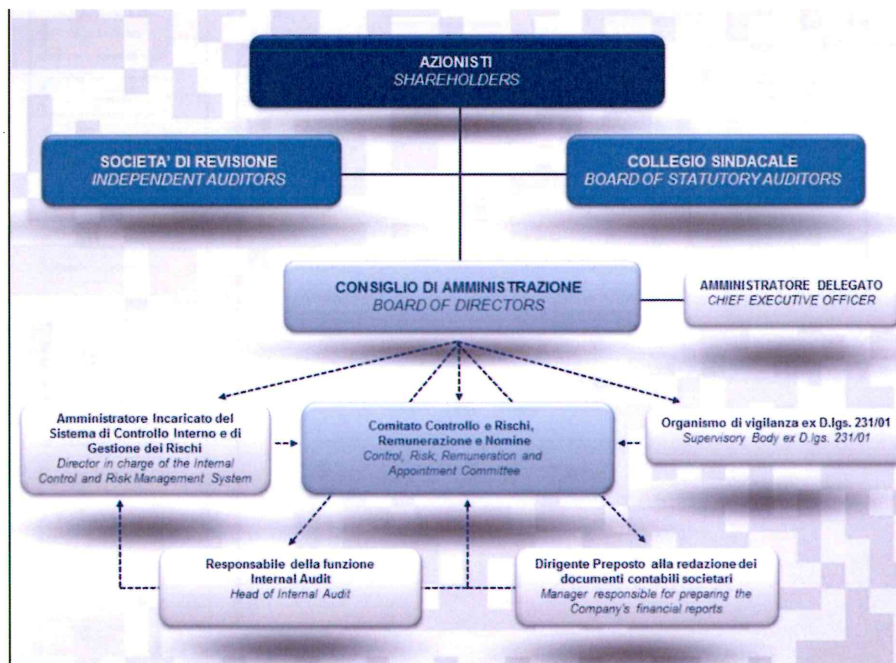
AZIONISTI
SHAREHOLDERS

SOCIETA' DI REVISIONE
INDEPENDENT AUDITORS

COLLEGIO SINDACALE
BOARD OF STATUTORY AUDITORS

CONSIGLIO DI AMMINISTRAZIONE
BOARD OF DIRECTORS

AMMINISTRATORE DELEGATO
CHIEF EXECUTIVE OFFICER

Amministratore Incaricato del Sistema di Controllo Interno e di Gestione dei Rischi
Director in charge of the Internal Control and Risk Management System

Comitato Controllo e Rischi, Remunerazione e Nomine
Control, Risk, Remuneration and Appointment Committee

Organismo di vigilanza ex D.lgs. 231/01
Supervisory Body ex D.lgs. 231/01

Responsabile della funzione Internal Audit
Head of Internal Audit

Dirigente Preposto alla redazione dei documenti contabili societari
Manager responsible for preparing the Company's financial reports